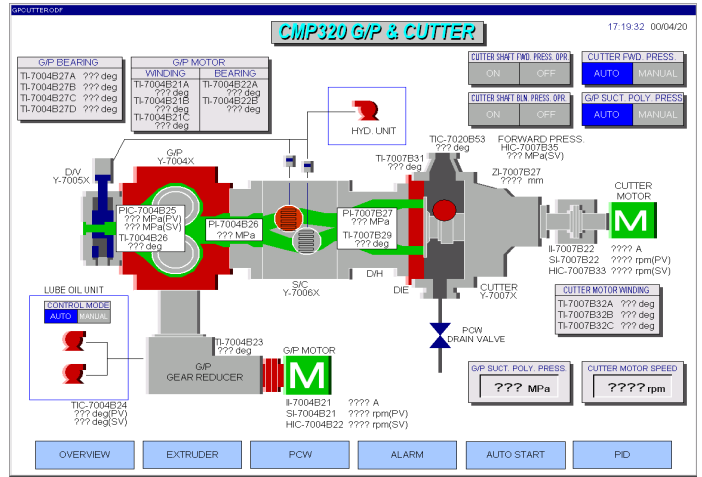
GPCUTTERODF

CMP320 G/P & CUTTER

17:19:32 00/04/20

G/P BEARING
TI-7004B27A ??? deg
TI-7004B27B ??? deg
TI-7004B27C ??? deg
TI-7004B27D ??? deg

G/P MOTOR
WINDING
TI-7004B21A ??? deg
TI-7004B21B ??? deg
TI-7004B21C ??? deg
BEARING
TI-7004B22A ??? deg
TI-7004B22B ??? deg

CUTTER SHAFT FWD. PRESS. OPR.
ON OFF

CUTTER FWD. PRESS.
AUTO MANUAL

CUTTER SHAFT BLW. PRESS. OPR.
ON OFF

G/P SUCT. POLY. PRESS.
AUTO MANUAL

HYD. UNIT

TIC-7020B53
??? deg

FORWARD PRESS.
HIC-7007B35
??? MPa(SV)

TI-7007B31
??? deg

ZI-7007B27
???? mm

CUTTER MOTOR

M

D/V
Y-7005X

G/P
Y-7004X

PIC-7004B25
??? MPa(PV)
??? MPa(SV)
TI-7004B26
??? deg

PI-7004B26
??? MPa

PI-7007B27
??? MPa
TI-7007B29
??? deg

D/H

DIE

S/C
Y-7006X

CUTTER
Y-7007X

II-7007B22 ???? A
SI-7007B22 ???? rpm(PV)
HIC-7007B33 ???? rpm(SV)

CUTTER MOTOR WINDING
TI-7007B32A ??? deg
TI-7007B32B ??? deg
TI-7007B32C ??? deg

LUBE OIL UNIT
CONTROL MODE
AUTO MANUAL

TI-7004B23
??? deg

G/P
GEAR REDUCER

G/P MOTOR

M

PCW
DRAIN VALVE

TIC-7004B24
??? deg(PV)
??? deg(SV)

II-7004B21 ???? A
SI-7004B21 ???? rpm(PV)
HIC-7004B22 ???? rpm(SV)

G/P SUCT. POLY. PRESS.
??? MPa

CUTTER MOTOR SPEED
???? rpm

OVERVIEW EXTRUDER PCW ALARM AUTO START PID